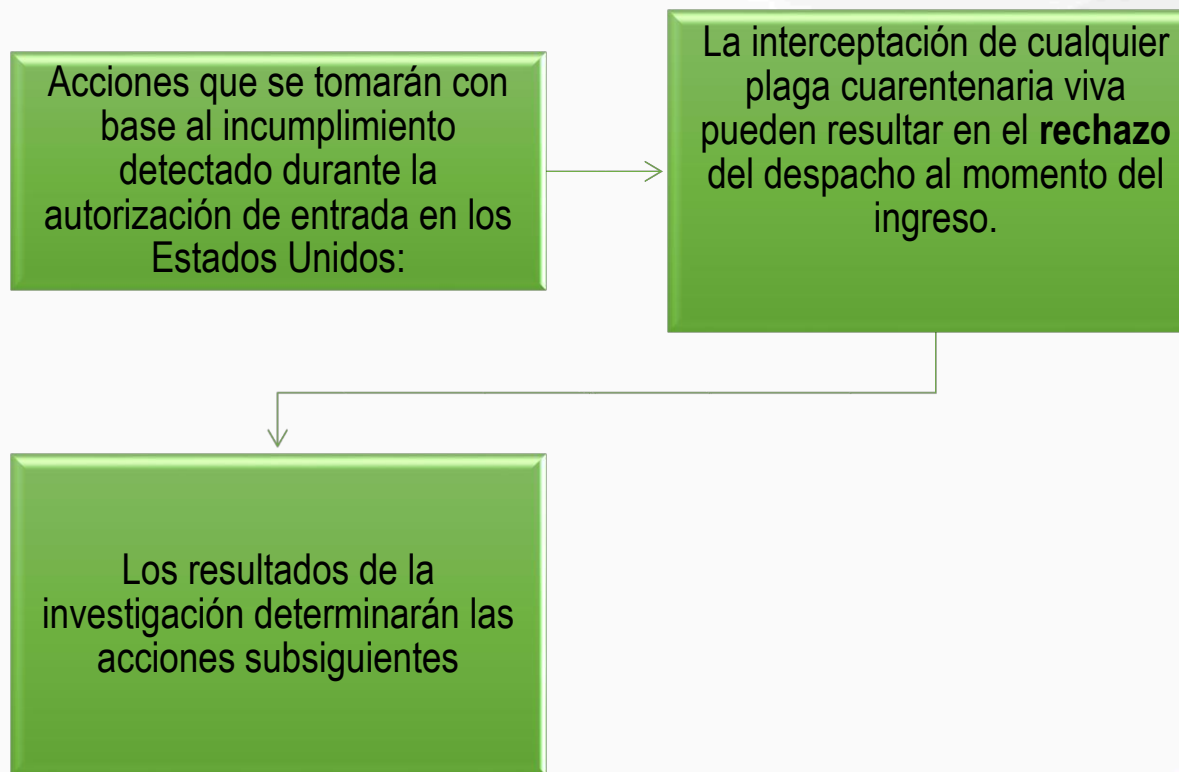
Acciones que se tomarán con base al incumplimiento detectado durante la autorización de entrada en los Estados Unidos:

La interceptación de cualquier plaga cuarentenaria viva pueden resultar en el **rechazo** del despacho al momento del ingreso.

Los resultados de la investigación determinarán las acciones subsiguientes